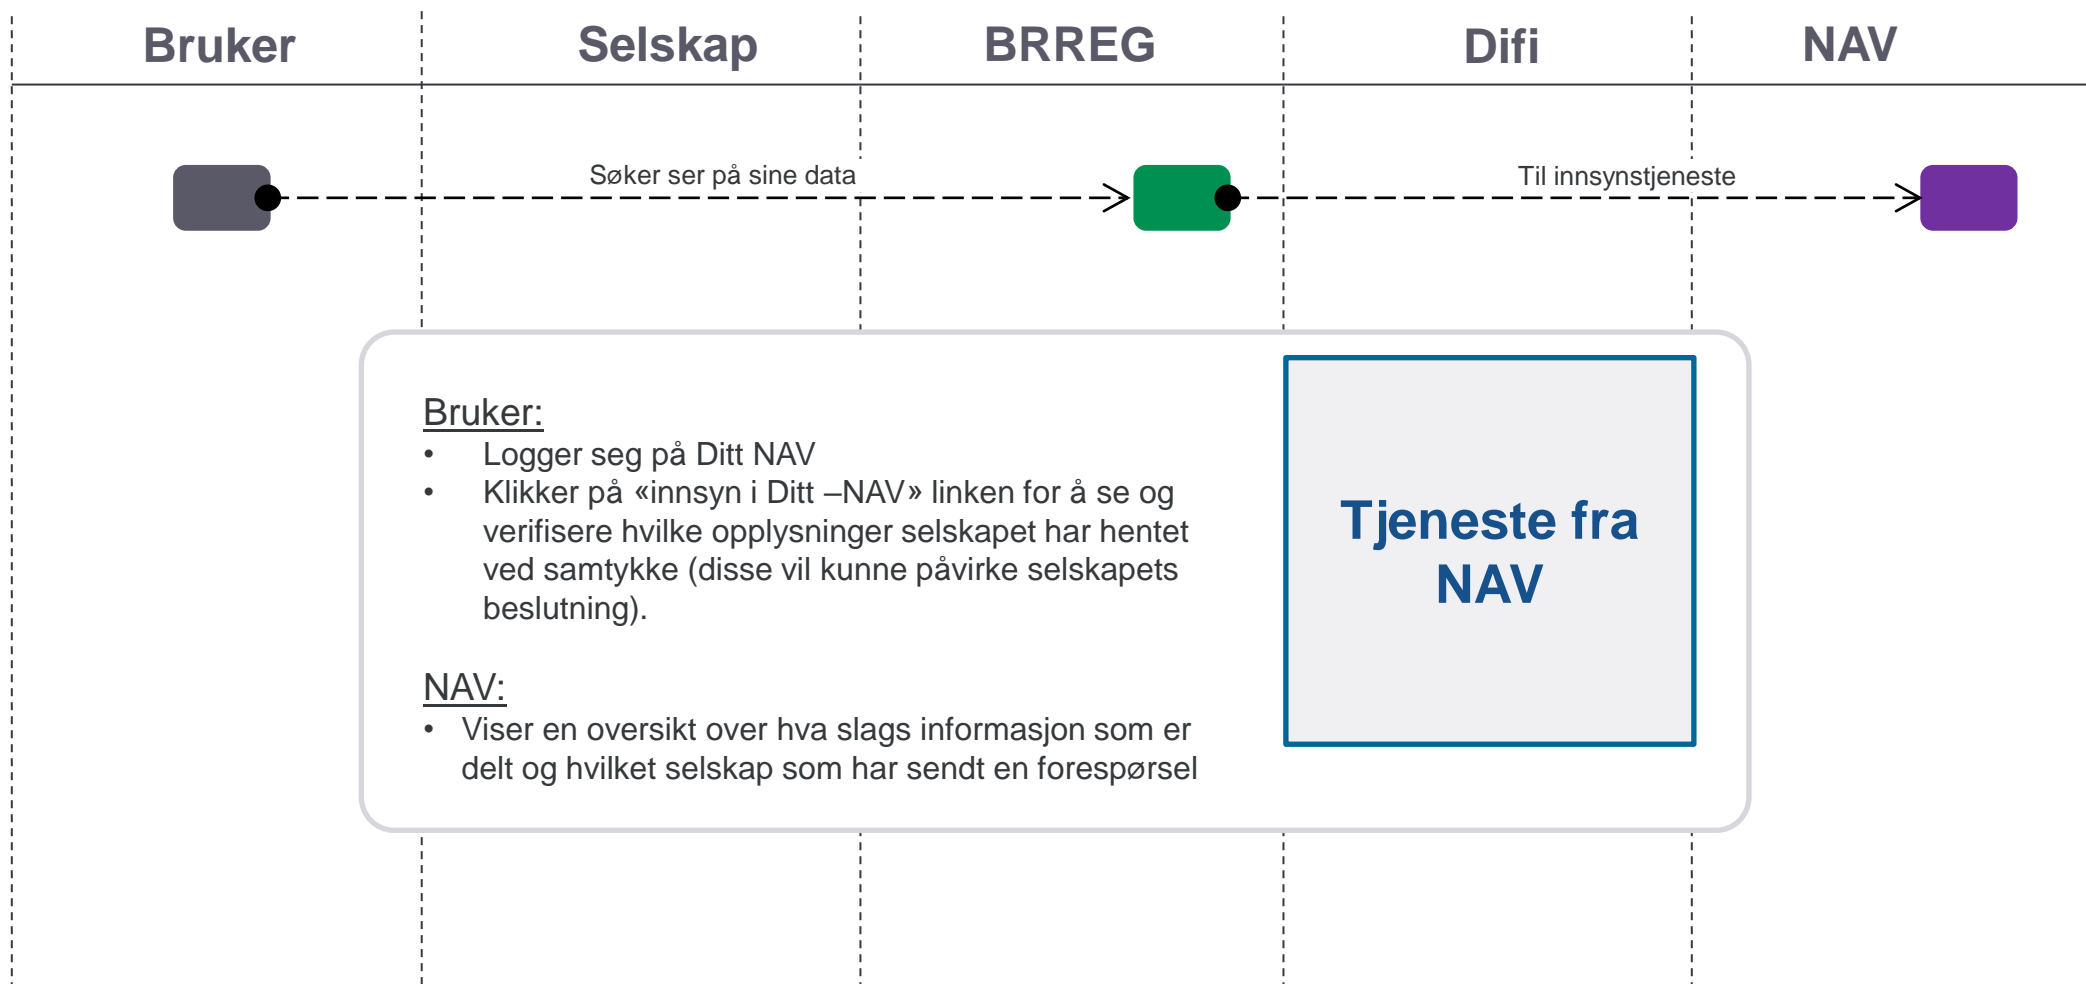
Bruker

Selskap

BRREG

Difi

NAV

Søker ser på sine data

Til innsynstjeneste

Bruker:
• Logger seg på Ditt NAV
• Klikker på «innsyn i Ditt –NAV» linken for å se og verifisere hvilke opplysninger selskapet har hentet ved samtykke (disse vil kunne påvirke selskapets beslutning).

NAV:
• Viser en oversikt over hva slags informasjon som er delt og hvilket selskap som har sendt en forespørsel

Tjeneste fra NAV